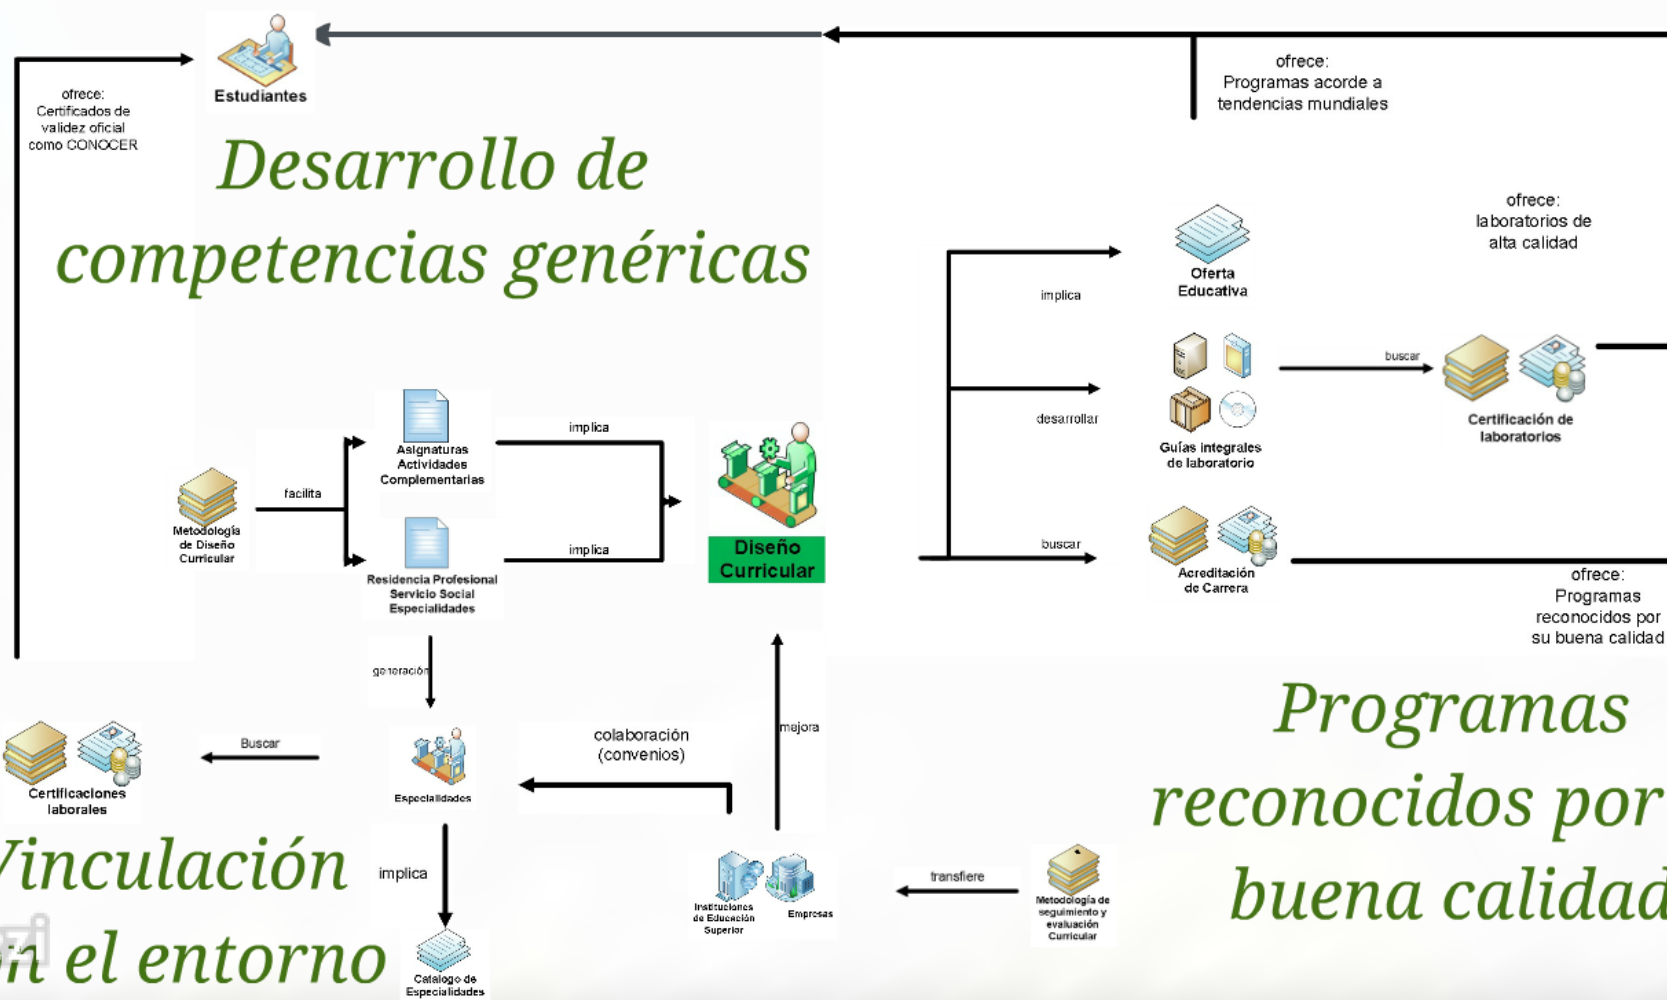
Estudiantes

ofrece:
Certificados de validez oficial como CONOCER

ofrece:
Programas acorde a tendencias mundiales

Desarrollo de competencias genéricas

ofrece:
laboratorios de alta calidad

implica

Oferta Educativa

desarrollar

Guías integrales de laboratorio

buscar

Certificación de laboratorios

buscar

Acreditación de Carrera

ofrece:
Programas reconocidos por su buena calidad

Metodología de Diseño Curricular

facilita

Asignaturas Actividades Complementarias

implica

Residencia Profesional Servicio Social Especialidades

implica

Diseño Curricular

generación

Certificaciones laborales

Buscar

Especialidades

colaboración (convenios)

mejora

Programas reconocidos por buena calidad

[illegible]inculación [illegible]n el entorno

implica

Catalogo de Especialidades

Instituciones de Educación Superior

Empresas

transfiere

Metodología de seguimiento y evaluación Curricular